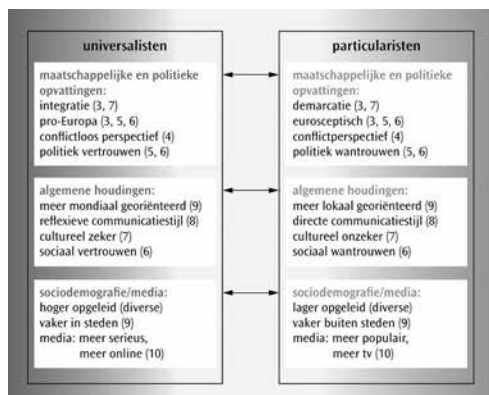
universalisten

maatschappelijke en politieke opvattingen:
integratie (3, 7)
pro-Europa (3, 5, 6)
conflictloos perspectief (4)
politiek vertrouwen (5, 6)

algemene houdingen:
meer mondiaal georiënteerd (9)
reflexieve communicatiestijl (8)
cultureel zeker (7)
sociaal vertrouwen (6)

sociodemografie/media:
hoger opgeleid (diverse)
vaker in steden (9)
media: meer serieus, meer online (10)

particularisten

maatschappelijke en politieke opvattingen:
demarcatie (3, 7)
eurosceptisch (3, 5, 6)
conflictperspectief (4)
politiek wantrouwen (5, 6)

algemene houdingen:
meer lokaal georiënteerd (9)
directe communicatiestijl (8)
cultureel onzeker (7)
sociaal wantrouwen (6)

sociodemografie/media:
lager opgeleid (diverse)
vaker buiten steden (9)
media: meer populair, meer tv (10)